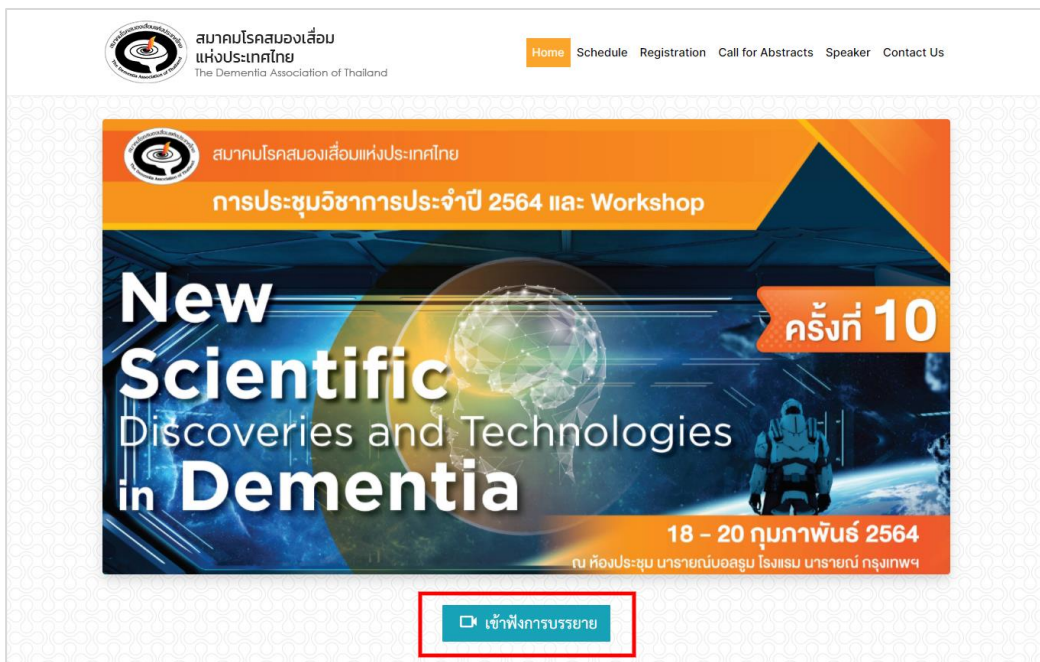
สมาคมโรคสมองเสื่อม
แห่งประเทศไทย
The Dementia Association of Thailand

Home Schedule Registration Call for Abstracts Speaker Contact Us

สมาคมโรคสมองเสื่อมแห่งประเทศไทย

การประชุมวิชาการประจำปี 2564 และ Workshop

ครั้งที่ 10

New Scientific Discoveries and Technologies in Dementia

18 – 20 กุมภาพันธ์ 2564

ณ ห้องประชุม นารายณ์บอลรูม โรงแรม นารายณ์ กรุงเทพฯ

เข้าฟังการบรรยาย